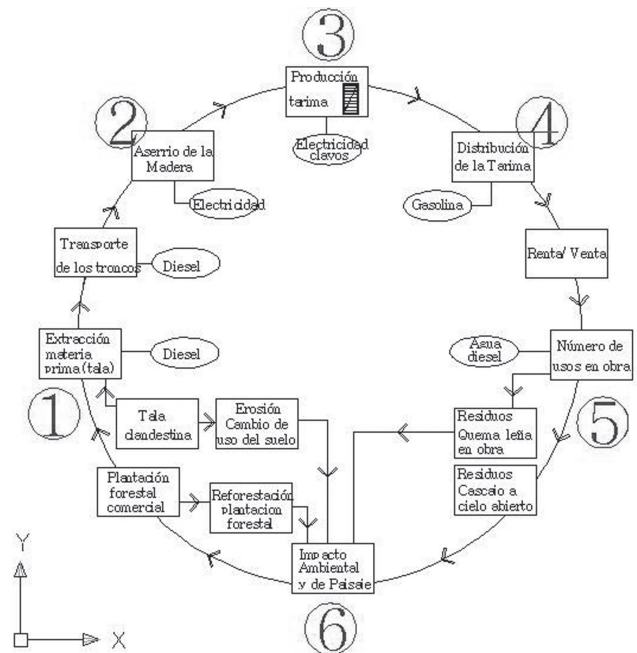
③
Producción tarima
Electricidad clavos

②
Aserrio de la Madera
Electricidad

④
Distribución de la Tarima
Gasolina

Transporte de los troncos
Diesel

Renta/ Venta

Extracción materia prima (tala)
Diesel

Agua diesel
Número de usos en obra

①
Tala clandestina
Erosión Cambio de uso del suelo

Residuos Quema leña en obra
⑤

Plantación forestal comercial
Reforestación plantacion forestal

Residuos Cascajo a cielo abierto

Impacto Ambiental y de Paisaje
⑥

Y
X